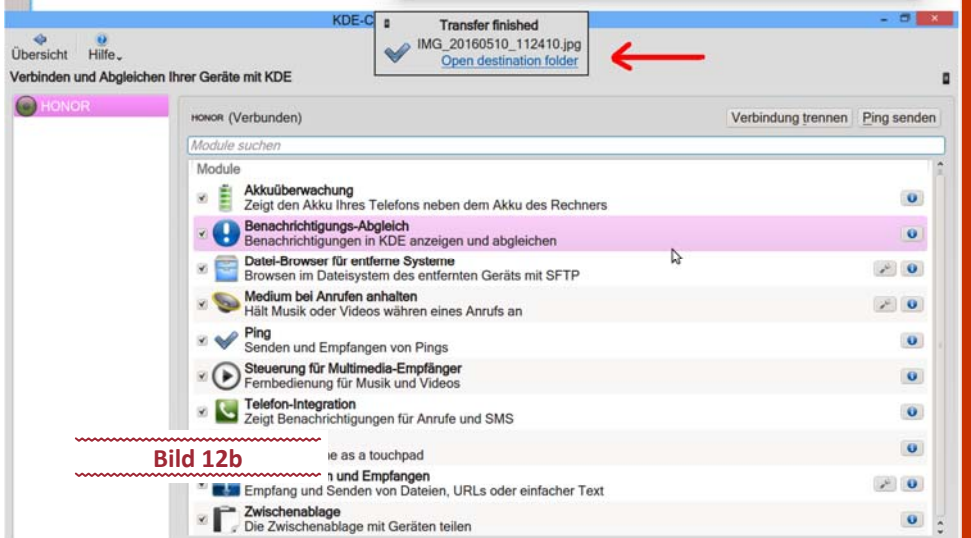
KDE-C

Transfer finished
IMG_20160510_112410.jpg
Open destination folder

Übersicht Hilfe

Verbinden und Abgleichen Ihrer Geräte mit KDE

HONOR

HONOR (Verbunden)

Verbindung trennen

Ping senden

Module suchen

Module

Akkuüberwachung
Zeigt den Akku Ihres Telefons neben dem Akku des Rechners

Benachrichtigungs-Abgleich
Benachrichtigungen in KDE anzeigen und abgleichen

Datei-Browser für entfernte Systeme
Browsen im Dateisystem des entfernten Geräts mit SFTP

Medium bei Anrufen anhalten
Hält Musik oder Videos währen eines Anrufs an

Ping
Senden und Empfangen von Pings

Steuerung für Multimedia-Empfänger
Fernbedienung für Musik und Videos

Telefon-Integration
Zeigt Benachrichtigungen für Anrufe und SMS

Bild 12b

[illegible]e as a touchpad

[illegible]n und Empfangen
Empfang und Senden von Dateien, URLs oder einfacher Text

Zwischenablage
Die Zwischenablage mit Geräten teilen